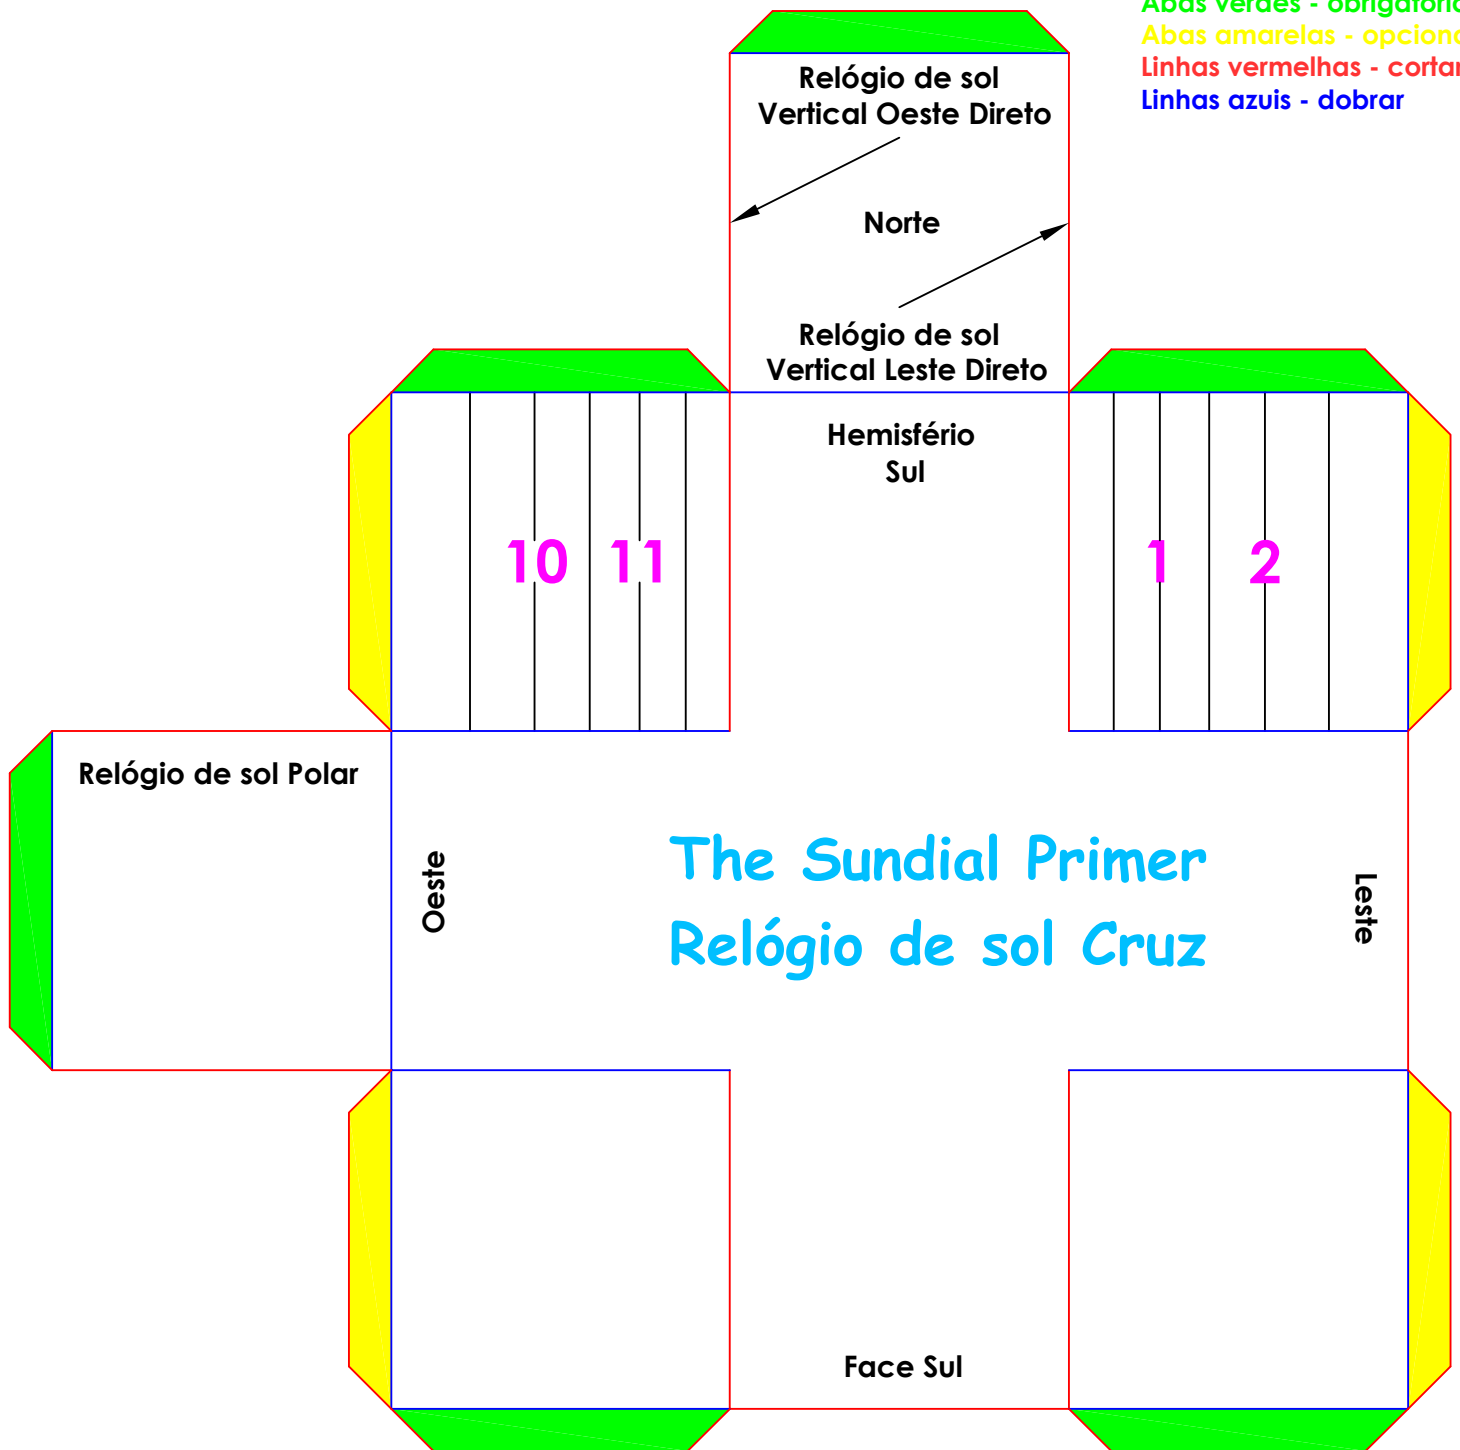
Abas verdes - obrigatório
Abas amarelas - opciona
Linhas vermelhas - cortar
Linhas azuis - dobrar

Relógio de sol
Vertical Oeste Direto

Norte

Relógio de sol
Vertical Leste Direto

Hemisfério
Sul

10 11

1 2

Relógio de sol Polar

Oeste

The Sundial Primer
Relógio de sol Cruz

Leste

Face Sul